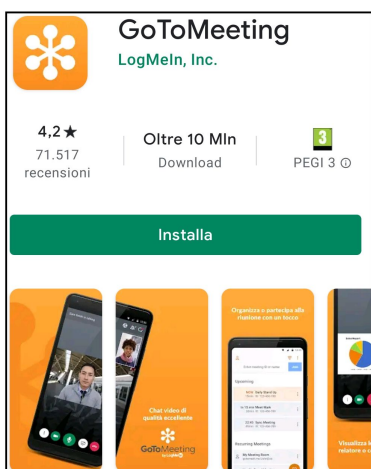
GoToMeeting
LogMeIn, Inc.

4,2★
71.517 recensioni

Oltre 10 Mln
Download

3
PEGI 3 ⓘ

Installa

Chat video di qualità eccellente
GoToMeeting

Organizza o partecipa alla riunione con un tocco

Upcoming

Recurring Meetings

Visualizza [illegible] relatore e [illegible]